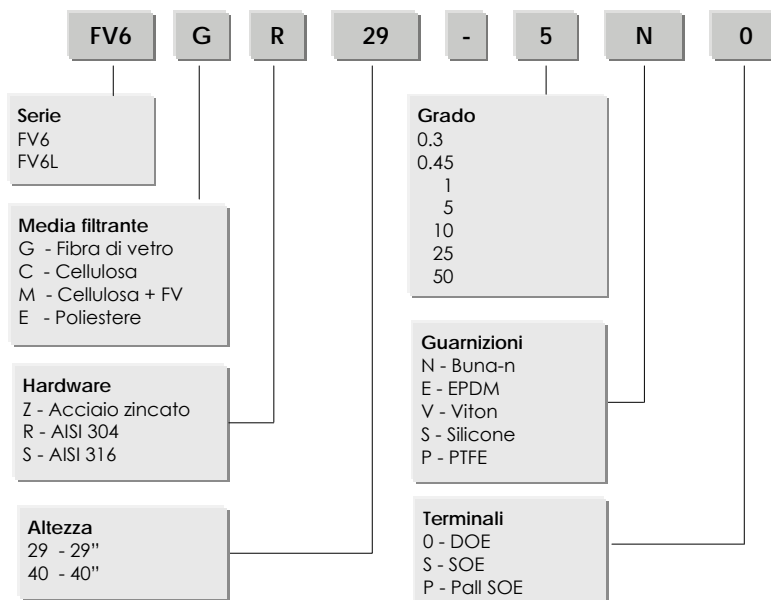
FV6 G R 29 - 5 N 0

Serie
FV6
FV6L

Media filtrante
G - Fibra di vetro
C - Cellulosa
M - Cellulosa + FV
E - Poliestere

Hardware
Z - Acciaio zincato
R - AISI 304
S - AISI 316

Altezza
29 - 29''
40 - 40''

Grado
0.3
0.45
1
5
10
25
50

Guarnizioni
N - Buna-n
E - EPDM
V - Viton
S - Silicone
P - PTFE

Terminali
0 - DOE
S - SOE
P - Pall SOE